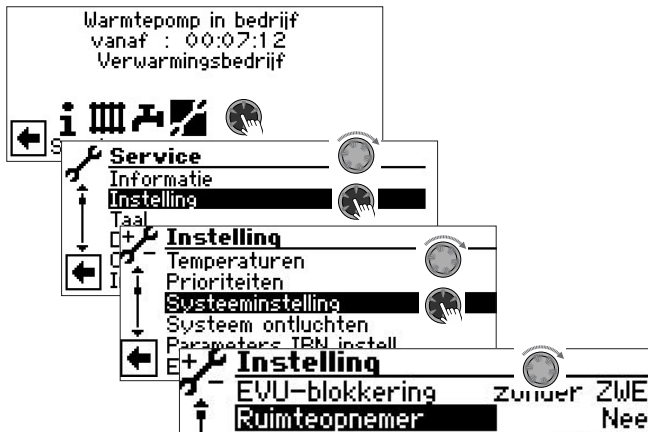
Warmtepomp in bedrijf
vanaf : 00:07:12
Verwarmingsbedrijf

S

Service
Informatie
Instelling
Taal
D
O
I

Instelling
Temperaturen
Prioriteiten
Systeeminstelling
Systeem ontluchten
Parameters IBN instell
E

Instelling
EVU-blokkering zonder ZWE
Ruimteopnemer Nee